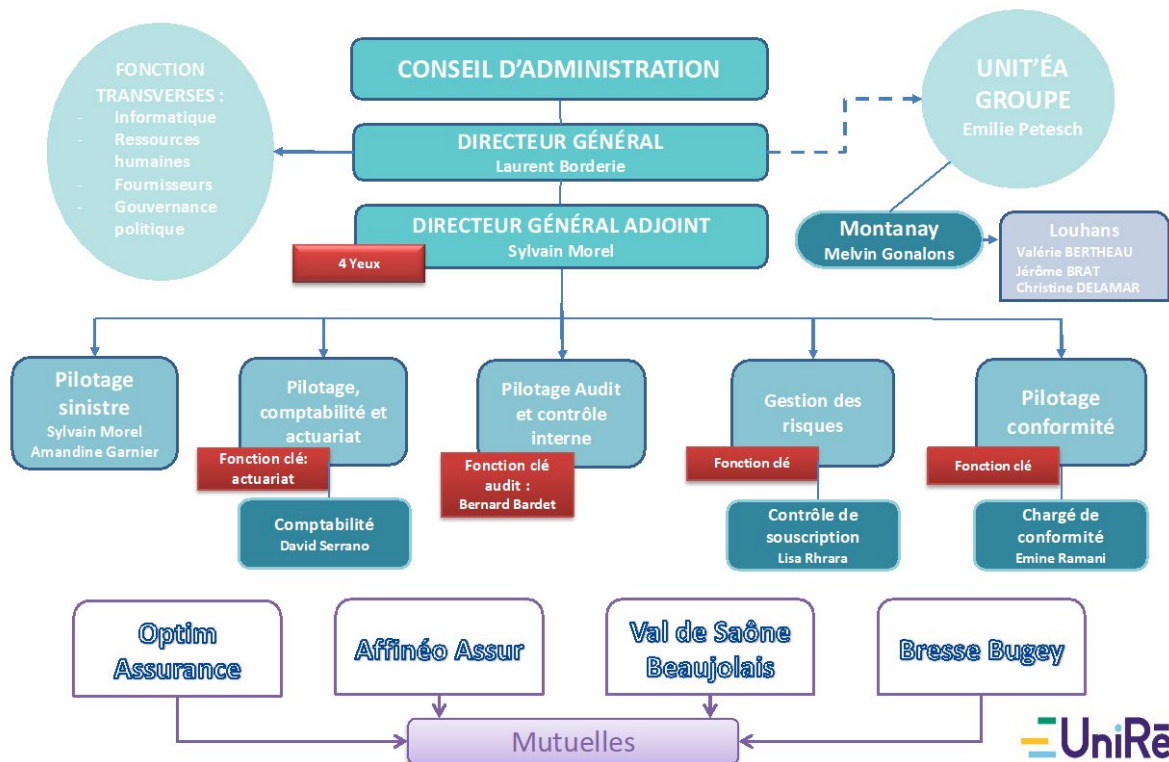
FONCTION TRANSVERSES :
- Informatique
- Ressources humaines
- Fournisseurs
- Gouvernance politique

CONSEIL D'ADMINISTRATION

DIRECTEUR GÉNÉRAL
Laurent Borderie

DIRECTEUR GÉNÉRAL ADJOINT
Sylvain Morel

4 Yeux

UNIT'ÉA GROUPE
Emilie Petesch

Montanay
Melvin Gonalons

Louhans
Valérie BERTHEAU
Jérôme BRAT
Christine DELAMAR

Pilotage sinistre
Sylvain Morel
Amandine Garnier

Pilotage, comptabilité et actuariat

Fonction clé: actuariat

Comptabilité
David Serrano

Pilotage Audit et contrôle interne

Fonction clé audit :
Bernard Bardet

Gestion des risques

Fonction clé

Contrôle de souscription
Lisa Rhrara

Pilotage conformité

Fonction clé

Chargé de conformité
Emine Ramani

Optim Assurance

Affinéo Assur

Val de Saône Beaujolais

Bresse Bugey

Mutuelles

UniRé